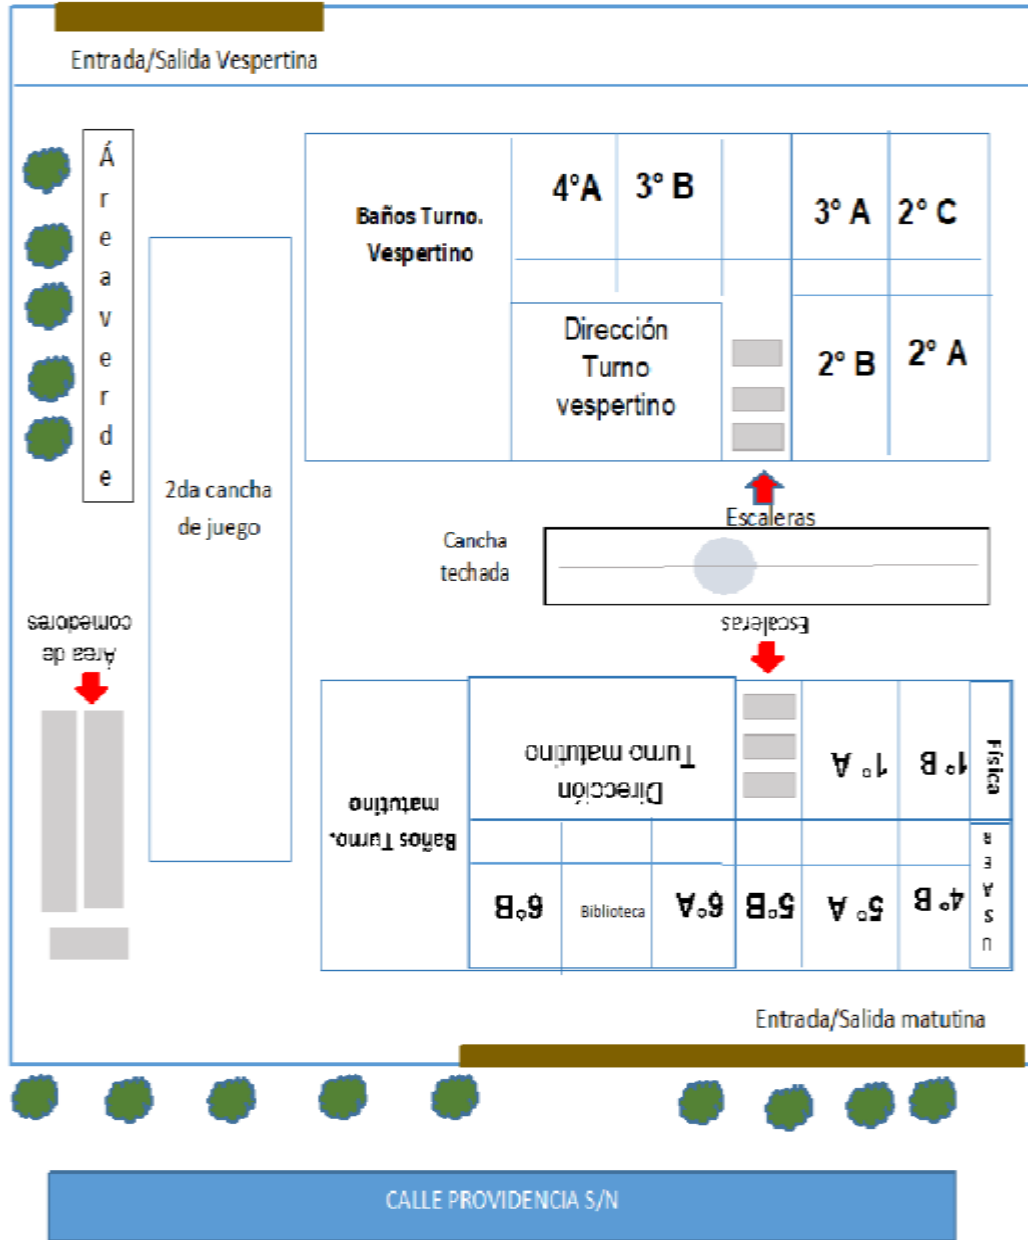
Entrada/Salida Vespertina

Área verde

Baños Turno. Vespertino

4°A

3° B

3° A

2° C

Dirección Turno vespertino

2° B

2° A

2da cancha de juego

Escaleras

Cancha techada

Área de comedores

Escaleras

Baños Turno. matutino

Dirección Turno matutino

1° A

1° B

Física

6°B

Biblioteca

6°A

5°B

5° A

4° B

Usama

Entrada/Salida matutina

CALLE PROVIDENCIA S/N